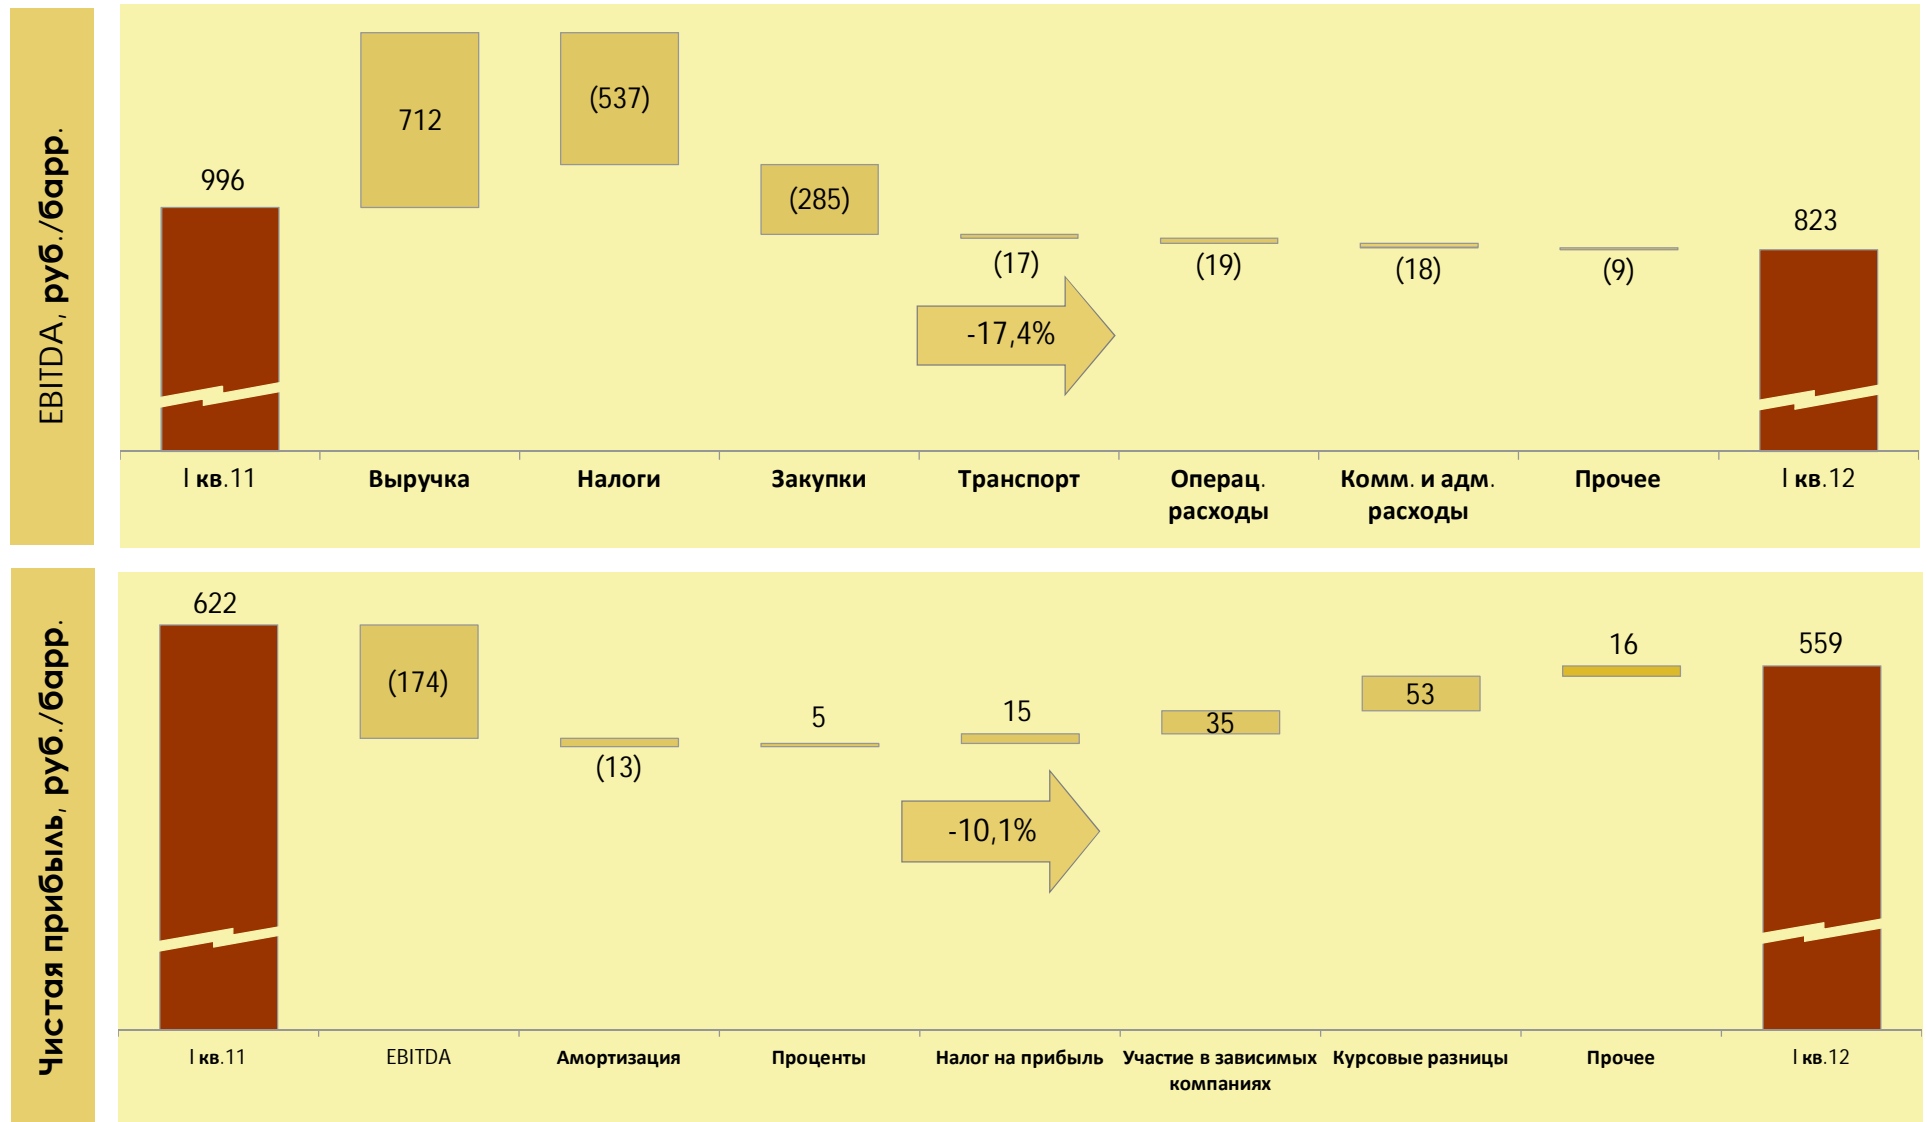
EBITDA, руб./барр.

996
712
(537)
(285)
(17)
(19)
(18)
(9)
823
-17,4%

I кв.11
Выручка
Налоги
Закупки
Транспорт
Операц. расходы
Комм. и адм. расходы
Прочее
I кв.12

Чистая прибыль, руб./барр.

622
(174)
(13)
5
15
35
53
16
559
-10,1%

I кв.11
EBITDA
Амортизация
Проценты
Налог на прибыль
Участие в зависимых компаниях
Курсовые разницы
Прочее
I кв.12